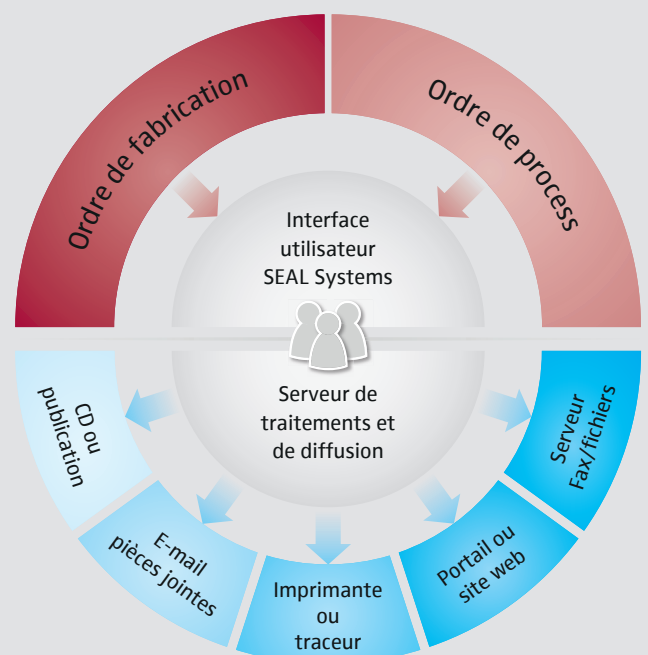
Ordre de fabrication

Ordre de process

Interface utilisateur SEAL Systems

Serveur de traitements et de diffusion

CD ou publication

E-mail pièces jointes

Imprimante ou traceur

Portail ou site web

Serveur Fax/fichiers